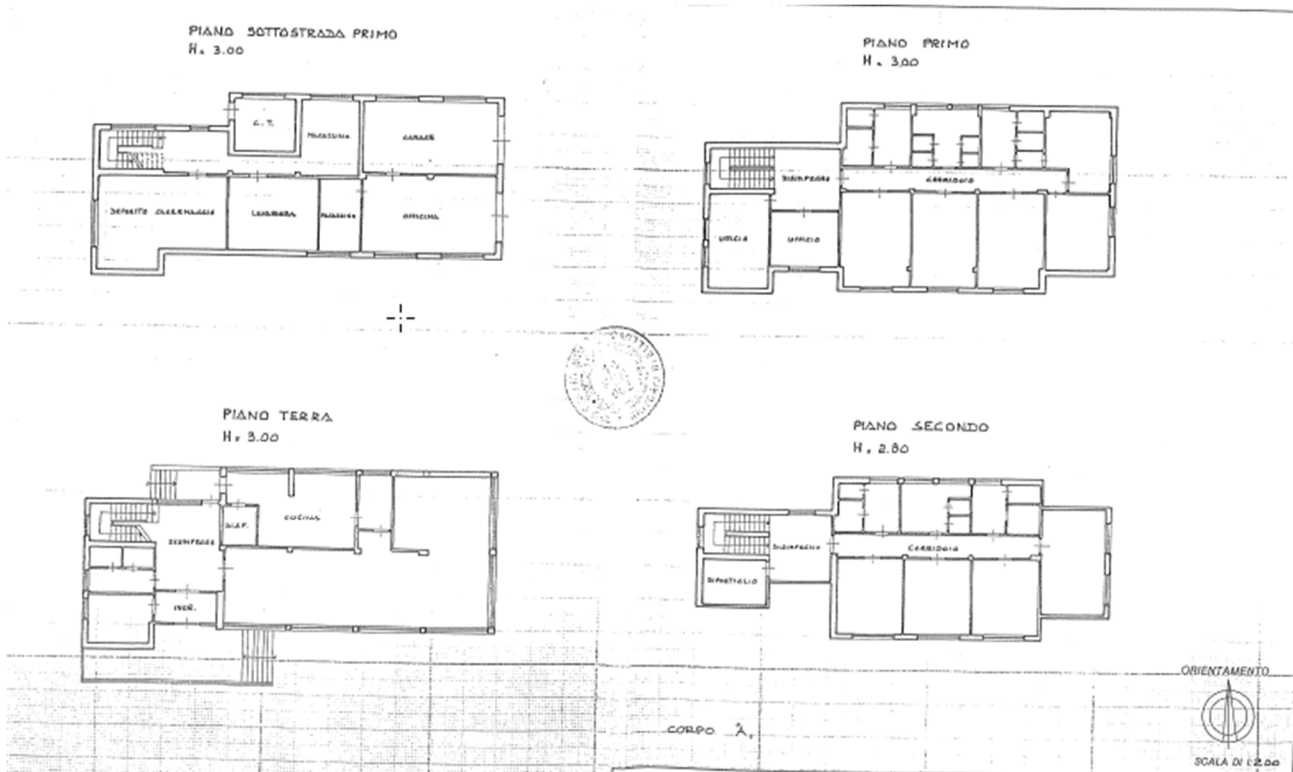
PIANO SOTTOSTRADA PRIMO
H. 3.00

C.T.
MACCHINE
GARAGE
DEPOSITO ATTREZZATURE
LAVANDERIA
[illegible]
OFFICINA

PIANO PRIMO
H. 3.00

DISIMPEGNO
CORRIDOIO
UFFICIO
UFFICIO

PIANO TERRA
H. 3.00

DISIMPEGNO
D.I.F.
CUCINA
INGR.

PIANO SECONDO
H. 2.80

DISIMPEGNO
CORRIDOIO
RIPOSTIGLIO

CORPO "A"

ORIENTAMENTO

SCALA DI 1:200